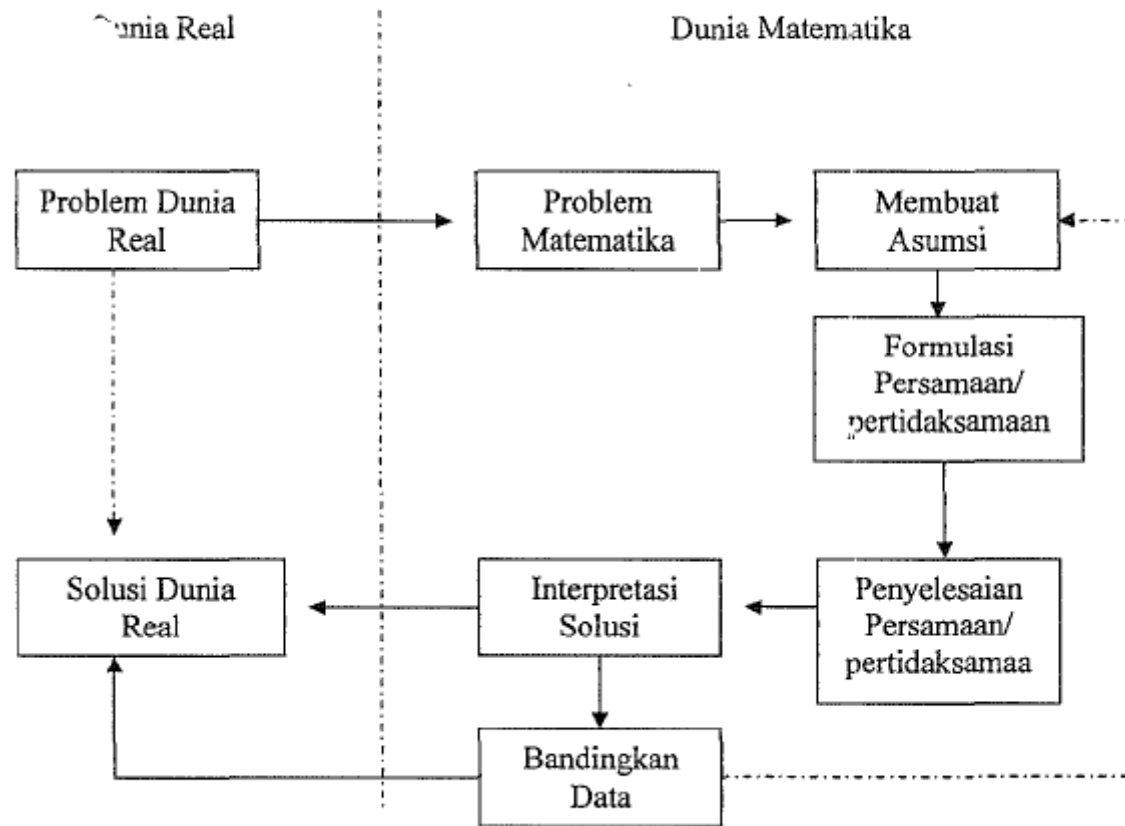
Dunia Real

Dunia Matematika

Problem Dunia Real

Problem Matematika

Membuat Asumsi

Formulasi Persamaan/ pertidaksamaan

Solusi Dunia Real

Interpretasi Solusi

Penyelesaian Persamaan/ pertidaksamaa

Bandingkan Data